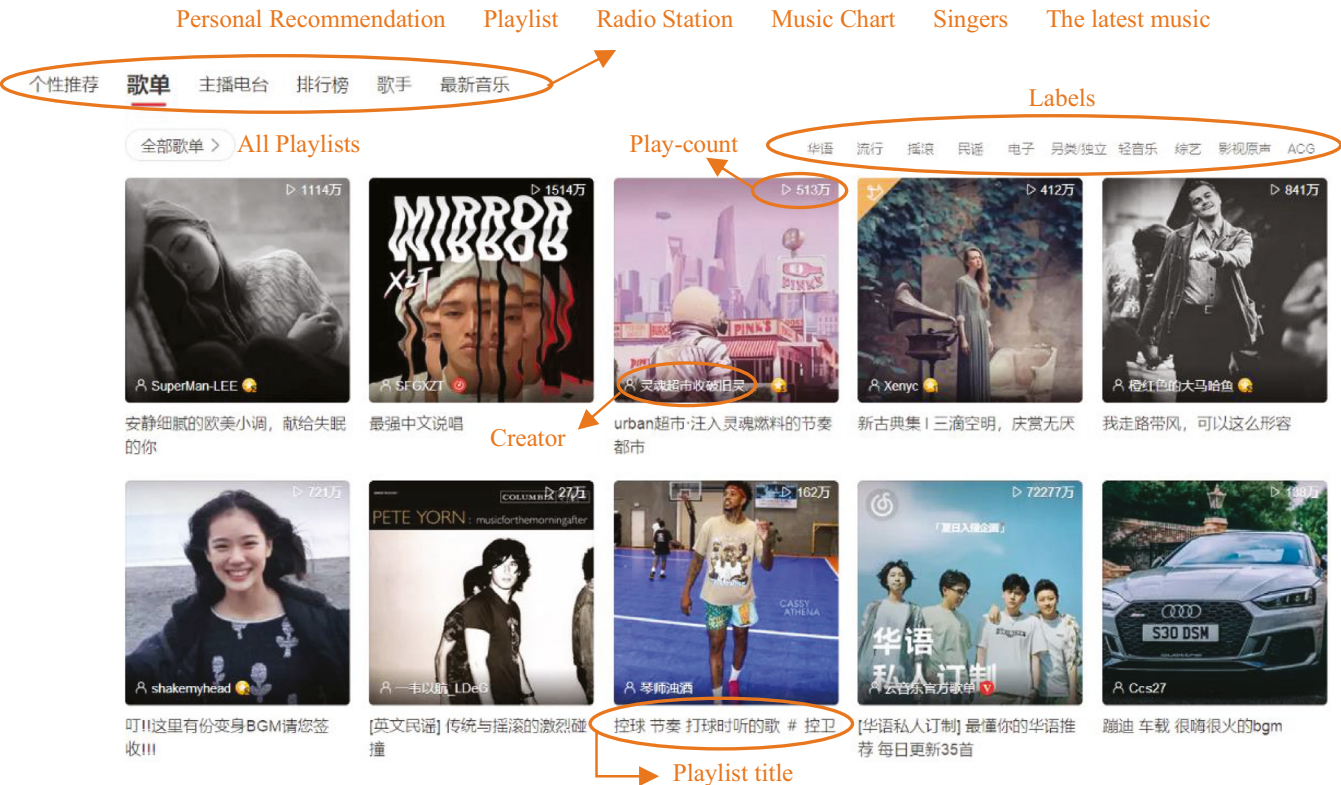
Personal Recommendation Playlist Radio Station Music Chart Singers The latest music

个性推荐 歌单 主播电台 排行榜 歌手 最新音乐

Labels

全部歌单 > All Playlists

Play-count

华语 流行 摇滚 民谣 电子 另类/独立 轻音乐 综艺 影视原声 ACG

▷ 1114万
SuperMan-LEE
安静细腻的欧美小调，献给失眠的你

▷ 1514万
MIRROR
XZT
SFGXZT
最强中文说唱

▷ 513万
PINKS
灵魂超市收破旧灵
urban超市·注入灵魂燃料的节奏都市

Creator

▷ 412万
Xenyc
新古典集 | 三滴空明，庆赏无厌

▷ 841万
橙红色的大马哈鱼
我走路带风，可以这么形容

▷ 721万
shakemyhead
叮!!这里有份变身BGM请您签收!!!

▷ 27万
COLUMBIA
PETE YORN : musicforthemorningafter
一苇以航_LDeG
[英文民谣] 传统与摇滚的激烈碰撞

▷ 162万
CASSY ATHENA
琴师浊酒
控球 节奏 打球时听的歌 # 控卫

▷ 72277万
「夏日入烧企画」
华语 私人订制
云音乐官方歌单
[华语私人订制] 最懂你的华语推荐 每日更新35首

▷ 138万
S30 DSM
Ccs27
蹦迪 车载 很嗨很火的bgm

Playlist title